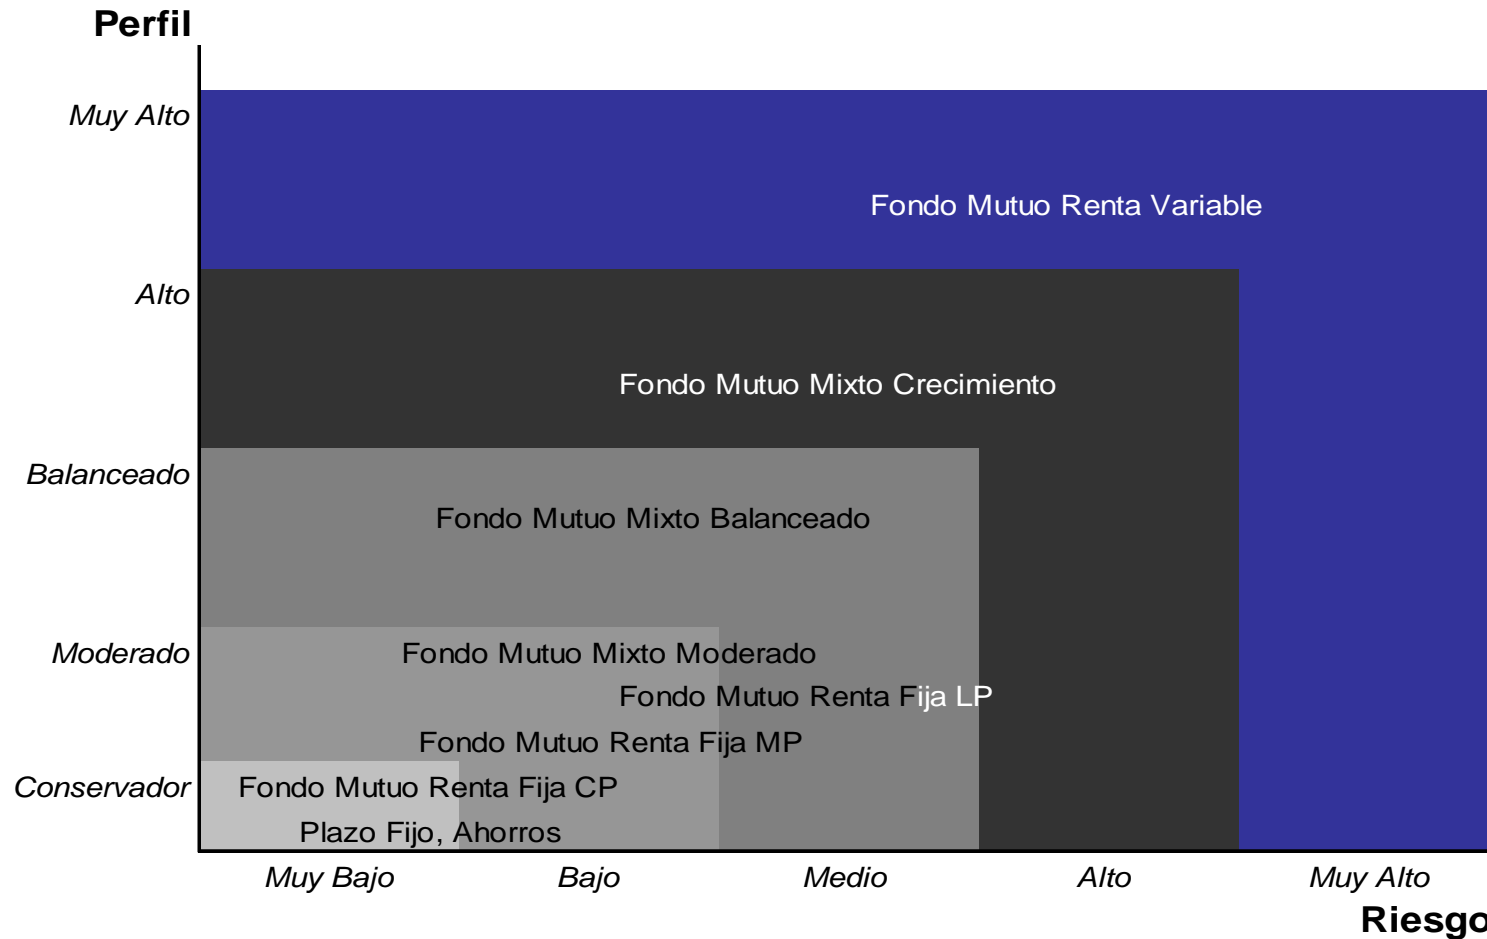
Perfil

Muy Alto

Alto

Balanceado

Moderado

Conservador

Fondo Mutuo Renta Variable

Fondo Mutuo Mixto Crecimiento

Fondo Mutuo Mixto Balanceado

Fondo Mutuo Mixto Moderado

Fondo Mutuo Renta Fija LP

Fondo Mutuo Renta Fija MP

Fondo Mutuo Renta Fija CP

Plazo Fijo, Ahorros

Muy Bajo

Bajo

Medio

Alto

Muy Alto

Riesgo